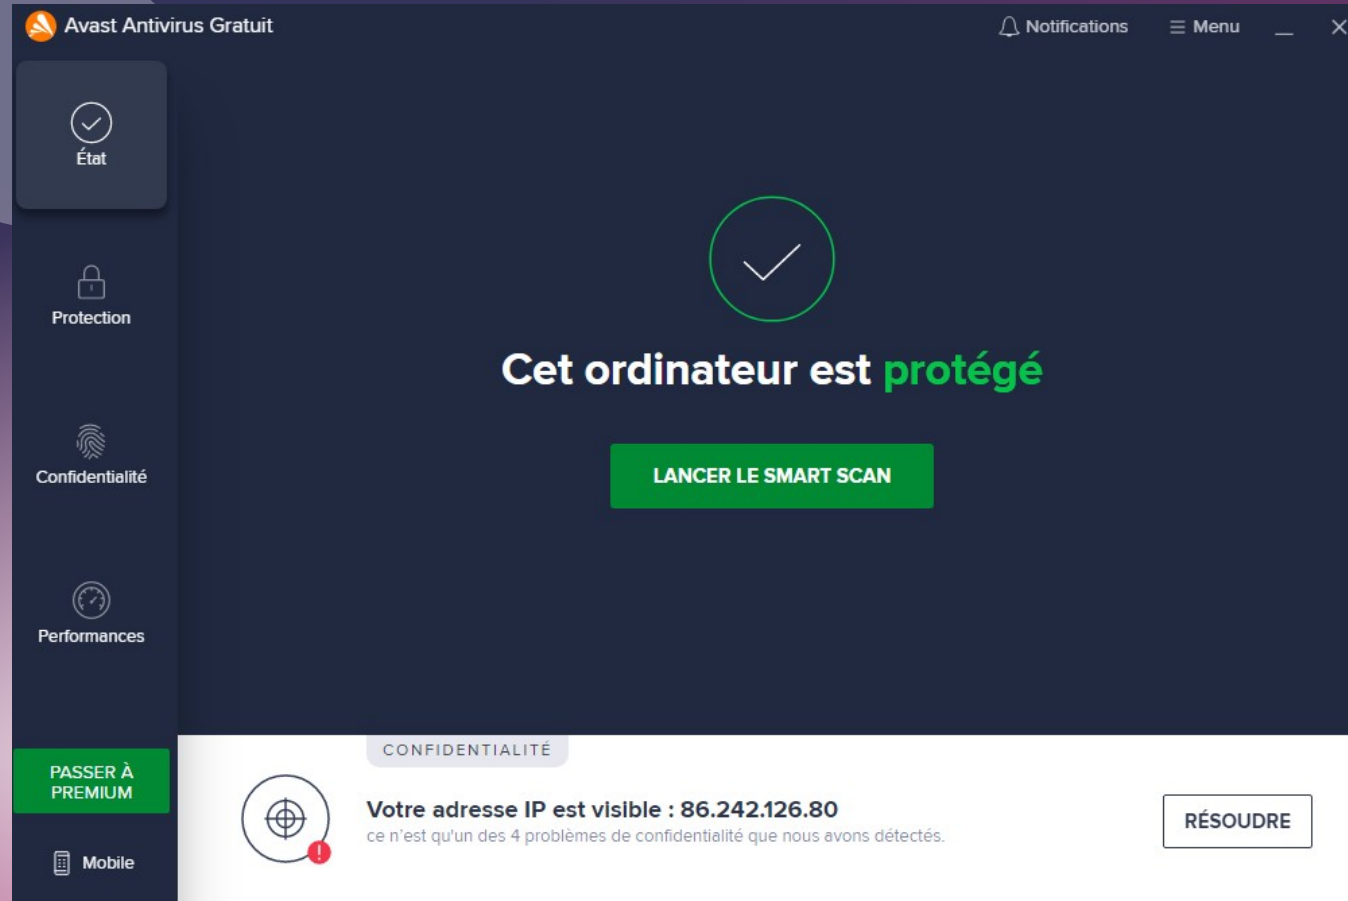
Avast Antivirus Gratuit

Notifications

Menu

État

Protection

Confidentialité

Performances

PASSER À PREMIUM

Mobile

Cet ordinateur est protégé

LANCER LE SMART SCAN

CONFIDENTIALITÉ

Votre adresse IP est visible : 86.242.126.80

ce n'est qu'un des 4 problèmes de confidentialité que nous avons détectés.

RÉSOUDRE